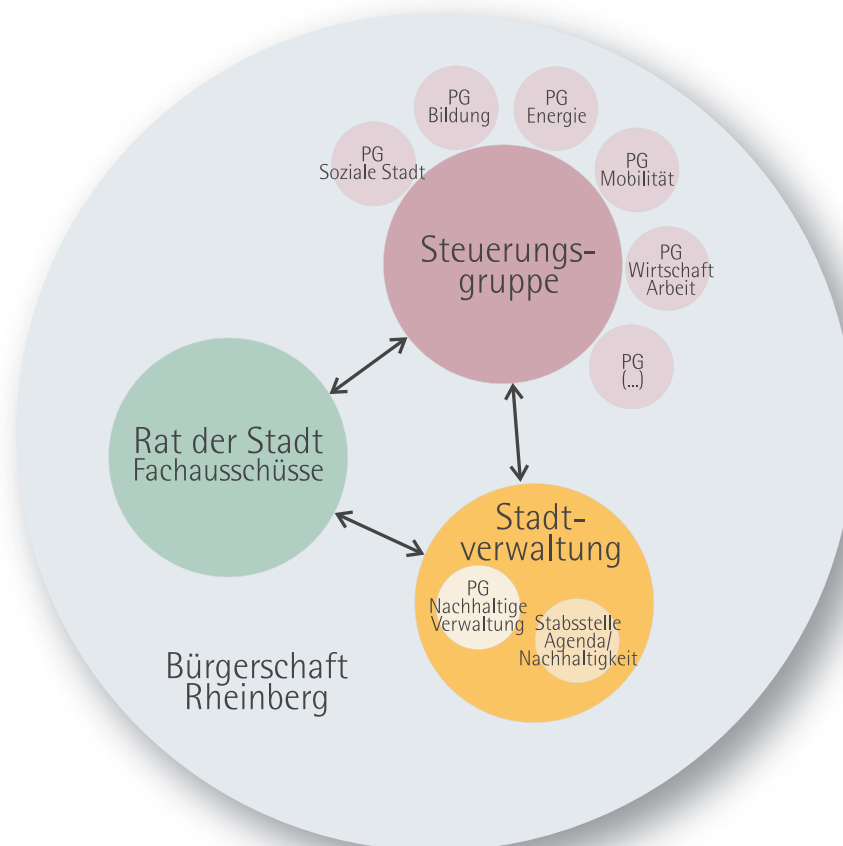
PG Bildung

PG Energie

PG Soziale Stadt

PG Mobilität

Steuerungsgruppe

PG Wirtschaft Arbeit

PG (...)

Rat der Stadt Fachausschüsse

Stadtverwaltung

PG Nachhaltige Verwaltung

Stabsstelle Agenda/ Nachhaltigkeit

Bürgerschaft Rheinberg